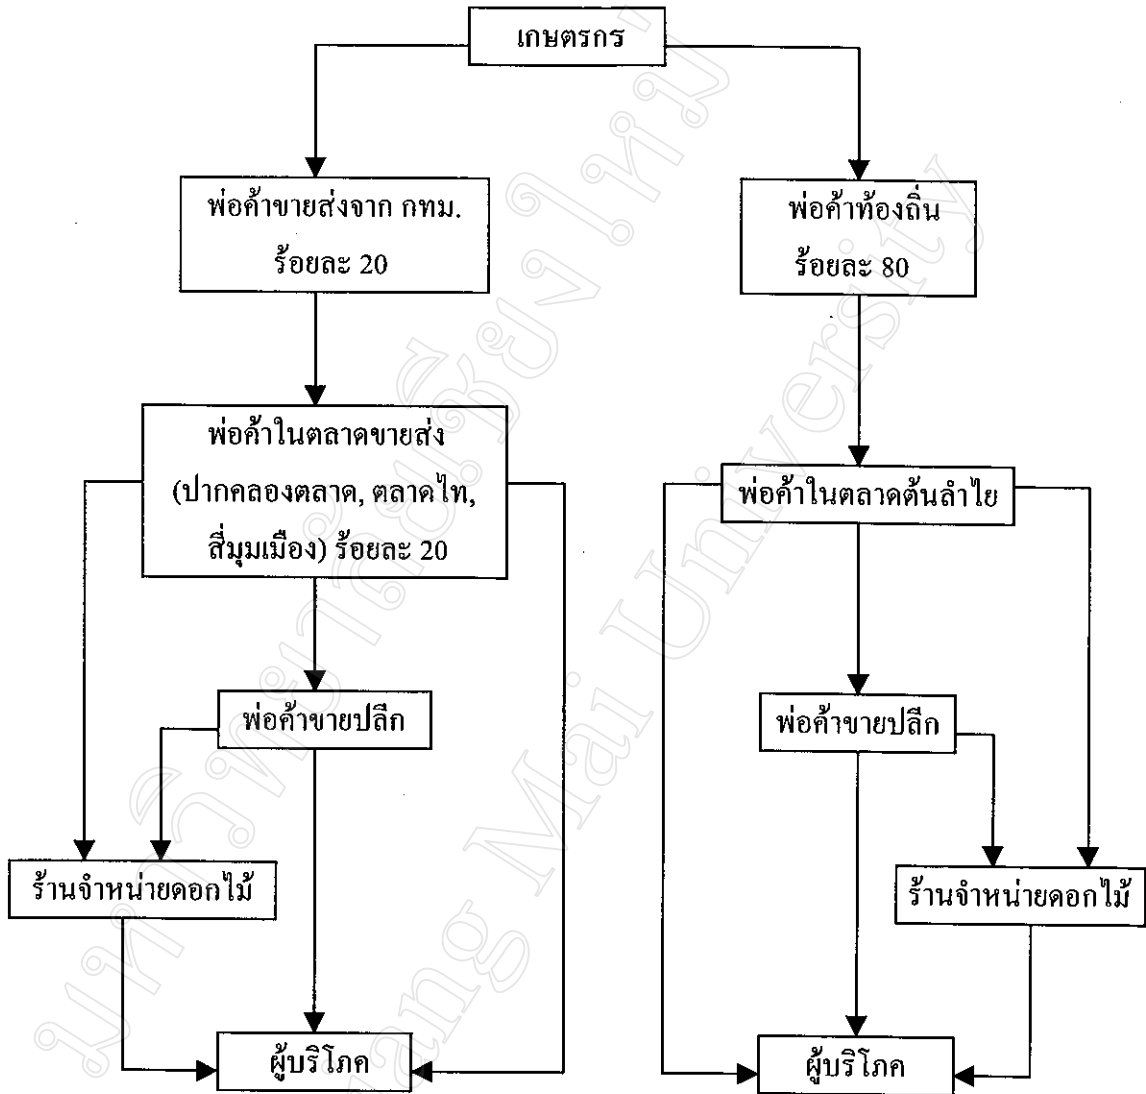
เกษตรกร

พ่อค้าขายส่งจาก กทม.
ร้อยละ 20

พ่อค้าท้องถิ่น
ร้อยละ 80

พ่อค้าในตลาดขายส่ง
(ปากคลองตลาด, ตลาดไท,
สี่มุมเมือง) ร้อยละ 20

พ่อค้าในตลาดต้นลำไย

พ่อค้าขายปลีก

พ่อค้าขายปลีก

ร้านจำหน่ายดอกไม้

ร้านจำหน่ายดอกไม้

ผู้บริโภค

ผู้บริโภค

มหาวิทยาลัยเชียงใหม่
Chiang Mai University